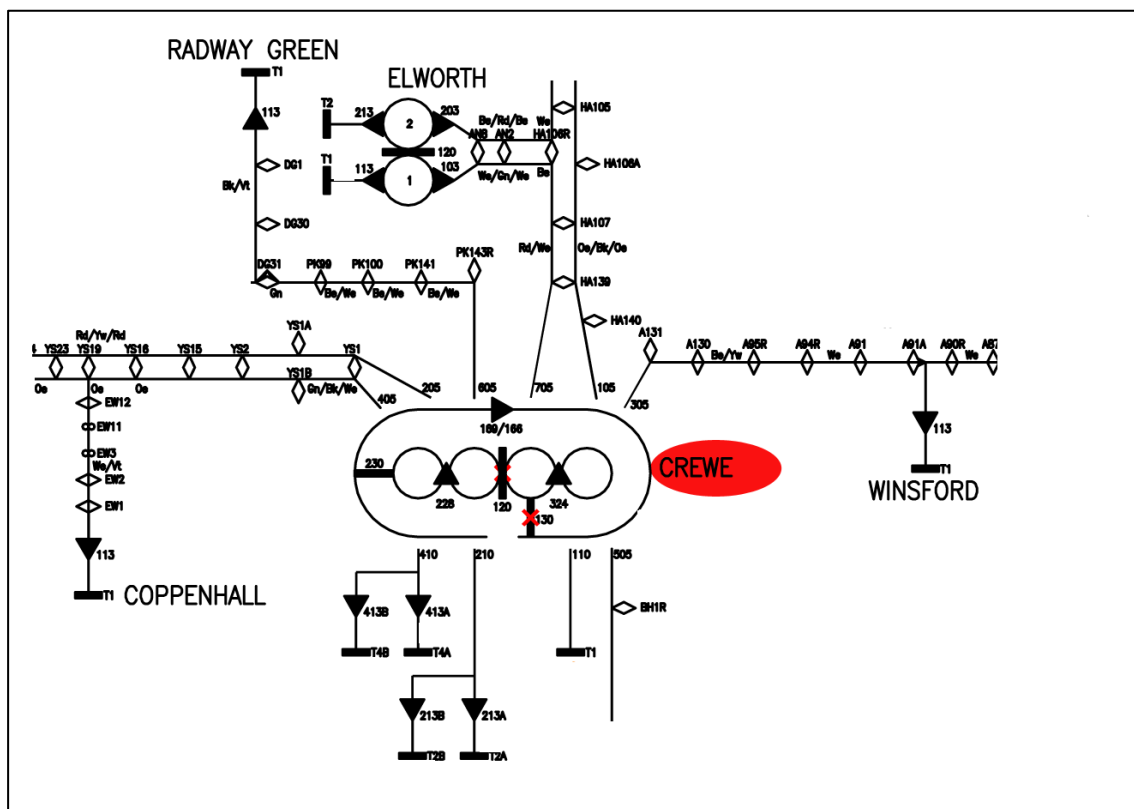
RADWAY GREEN
T1
113
DG1
Bk/Vt
DG30
DG31
Gn
ELWORTH
T2
213
2
203
120
T1
113
1
103
Be/Rd/Be
AN8
AN2
We
HA106R
Be
We/Gn/We
HA105
HA106A
HA107
Rd/We
Oe/Bk/Oe
HA139
HA140
PK99
Be/We
PK100
Be/We
PK141
Be/We
PK143R
Rd/Yw/Rd
YS23
YS19
YS16
YS15
YS2
YS1A
YS1
YS1B
Gn/Bk/We
Oe
Oe
Oe
205
405
605
705
105
305
A131
A130
Be/Yw
A95R
A94R
We
A91
A91A
A90R
We
EW12
EW11
EW3
We/Vt
EW2
EW1
113
T1
COPPENHALL
169/166
230
228
120
324
130
CREWE
113
T1
WINSFORD
410
210
110
505
413B
413A
T4B
T4A
BH1R
T1
213B
213A
T2B
T2A